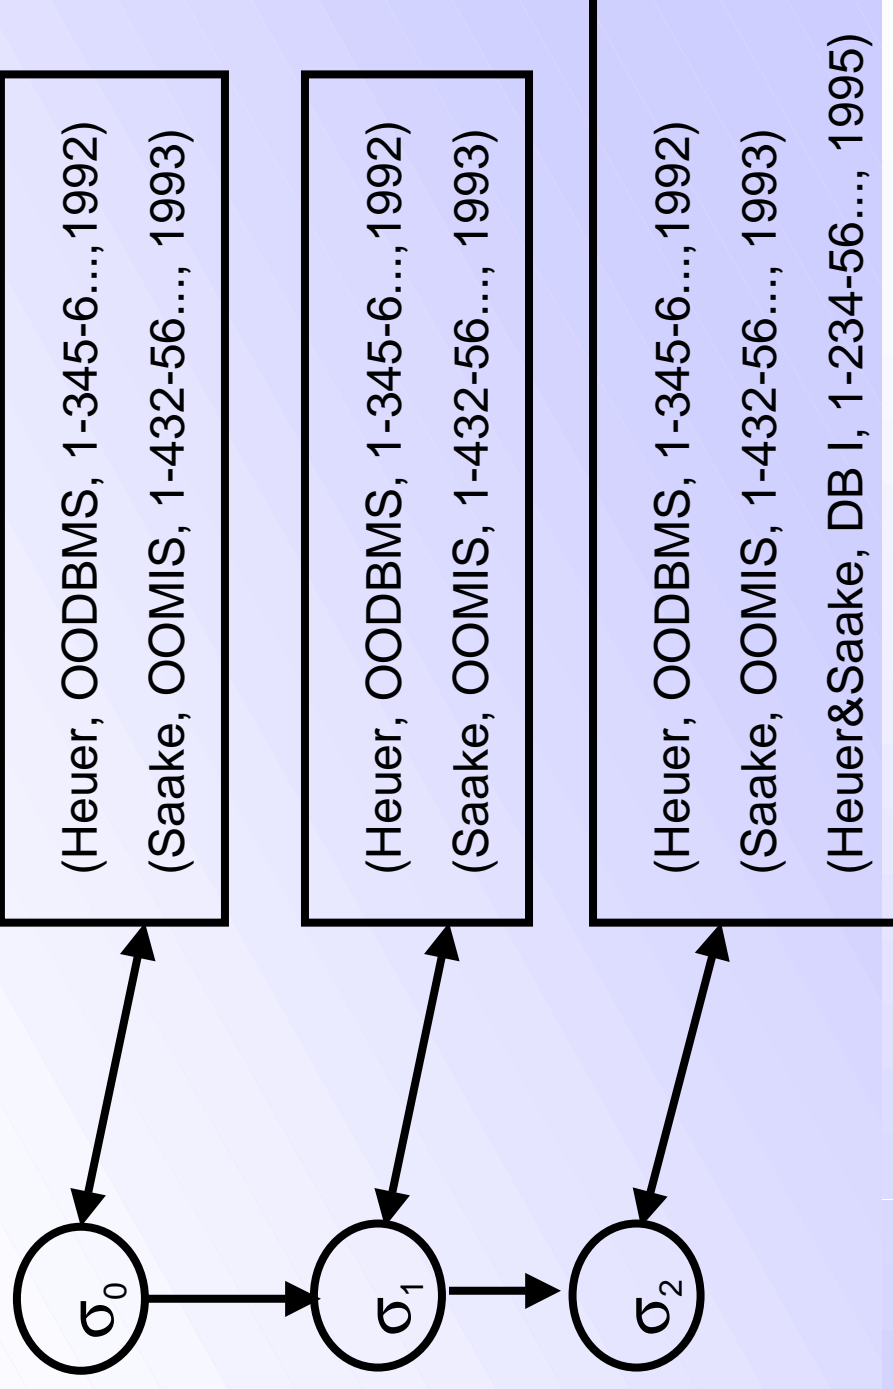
(Heuer, OODBMS, 1-345-6...,1992)
(Saake, OOMIS, 1-432-56..., 1993)

(Heuer, OODBMS, 1-345-6...,1992)
(Saake, OOMIS, 1-432-56..., 1993)

(Heuer, OODBMS, 1-345-6...,1992)
(Saake, OOMIS, 1-432-56..., 1993)
(Heuer&Saake, DB I, 1-234-56..., 1995)

$\sigma_0$

$\sigma_1$

$\sigma_2$